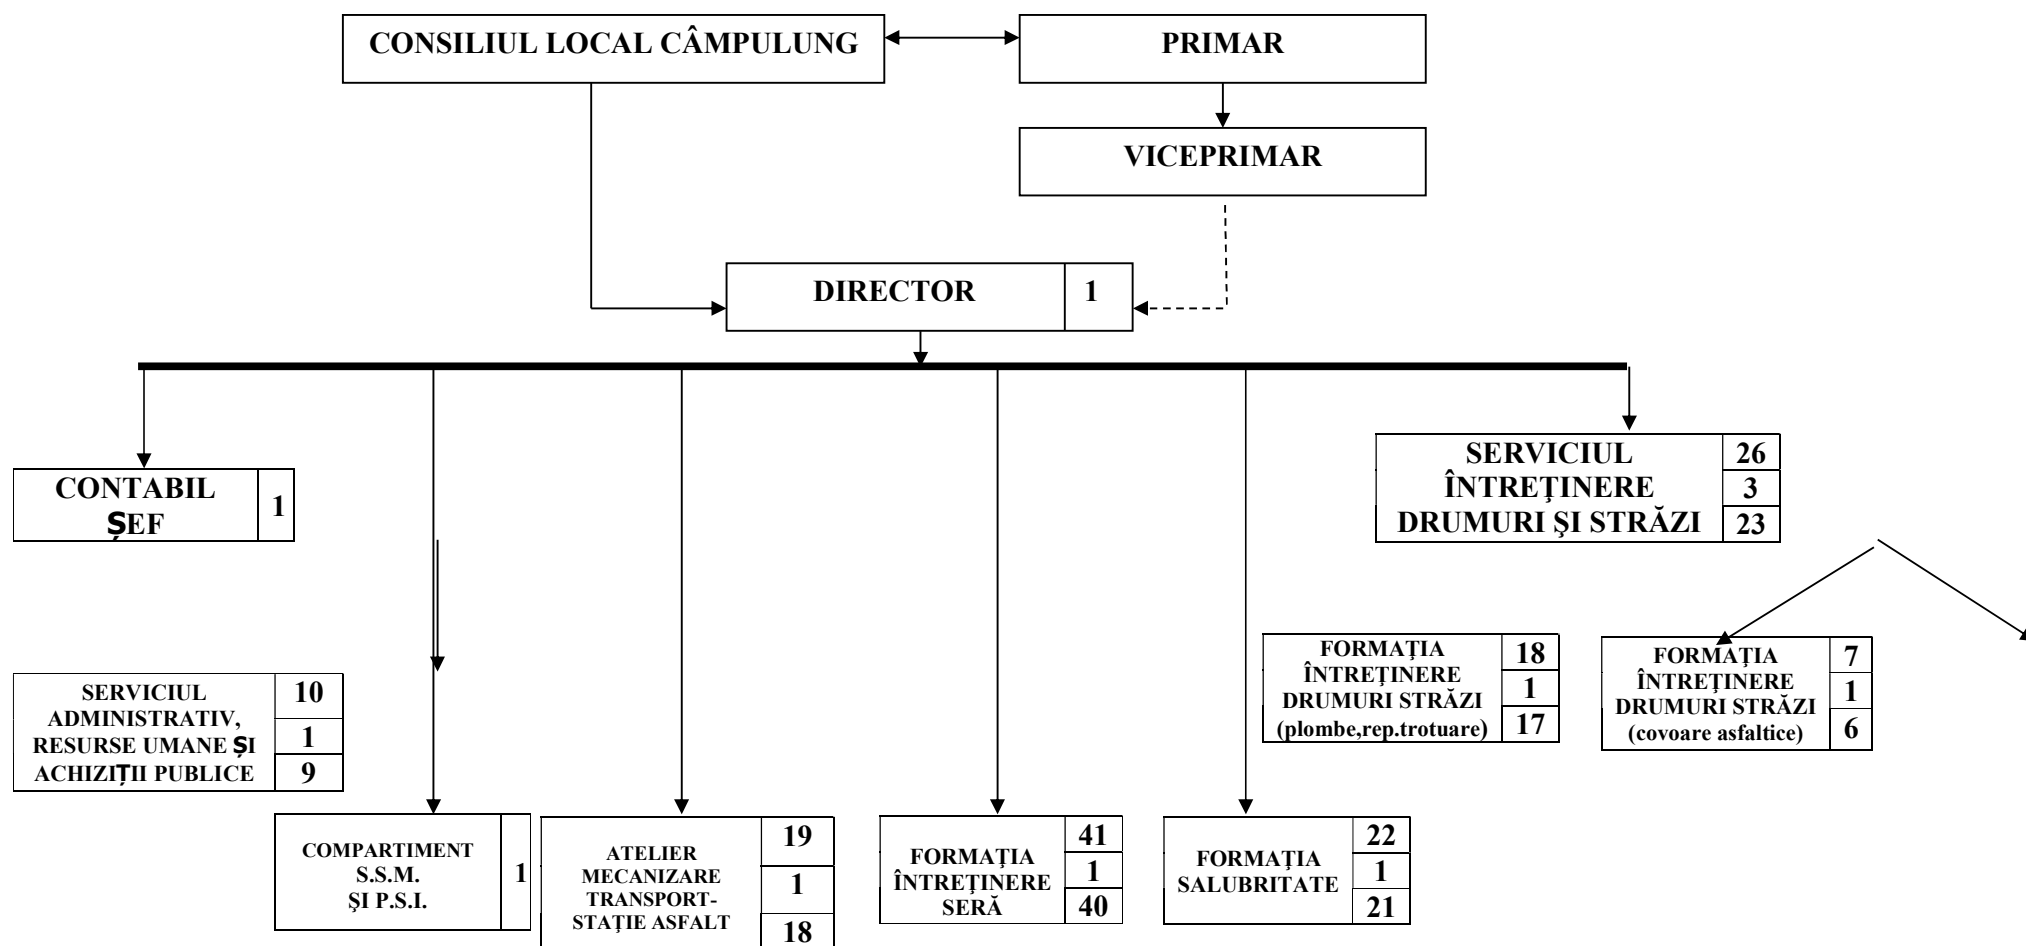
CONSILIUL LOCAL CÂMPULUNG

PRIMAR

VICEPRIMAR

DIRECTOR 1

CONTABIL ȘEF 1

SERVICIUL ÎNTREȚINERE DRUMURI ŞI STRĂZI
26
3
23

SERVICIUL ADMINISTRATIV, RESURSE UMANE ȘI ACHIZIȚII PUBLICE
10
1
9

FORMAŢIA ÎNTREŢINERE DRUMURI STRĂZI (plombe,rep.trotuare)
18
1
17

FORMAŢIA ÎNTREŢINERE DRUMURI STRĂZI (covoare asfaltice)
7
1
6

COMPARTIMENT S.S.M. ŞI P.S.I. 1

ATELIER MECANIZARE TRANSPORT-STAŢIE ASFALT
19
1
18

FORMAŢIA ÎNTREŢINERE SERĂ
41
1
40

FORMAŢIA SALUBRITATE
22
1
21